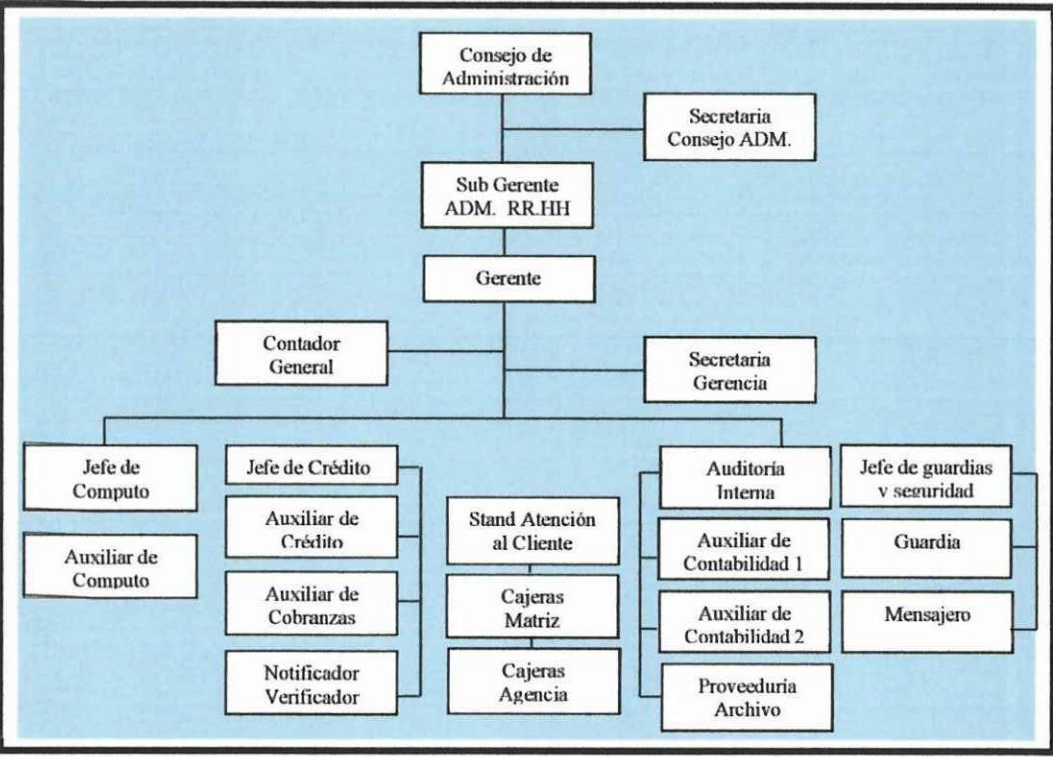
Consejo de Administración

Secretaria Consejo ADM.

Sub Gerente ADM. RR.HH

Gerente

Contador General

Secretaria Gerencia

Jefe de Computo

Auxiliar de Computo

Jefe de Crédito

Auxiliar de Crédito

Auxiliar de Cobranzas

Notificador Verificador

Stand Atención al Cliente

Cajeras Matriz

Cajeras Agencia

Auditoría Interna

Auxiliar de Contabilidad 1

Auxiliar de Contabilidad 2

Proveeduria Archivo

Jefe de guardias y seguridad

Guardia

Mensajero